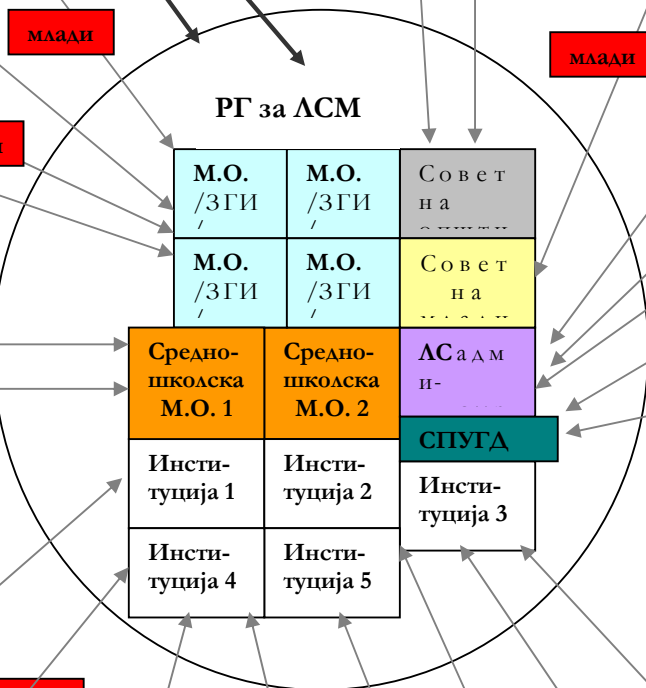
млади

млади

и

РГ за ЛСМ

М.О. /ЗГИ /

М.О. /ЗГИ /

Совет на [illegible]

М.О. /ЗГИ /

М.О. /ЗГИ /

Совет на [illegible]

Средношколска М.О. 1

Средношколска М.О. 2

ЛС адми- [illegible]

СПУГД

Институција 1

Институција 2

Институција 3

Институција 4

Институција 5